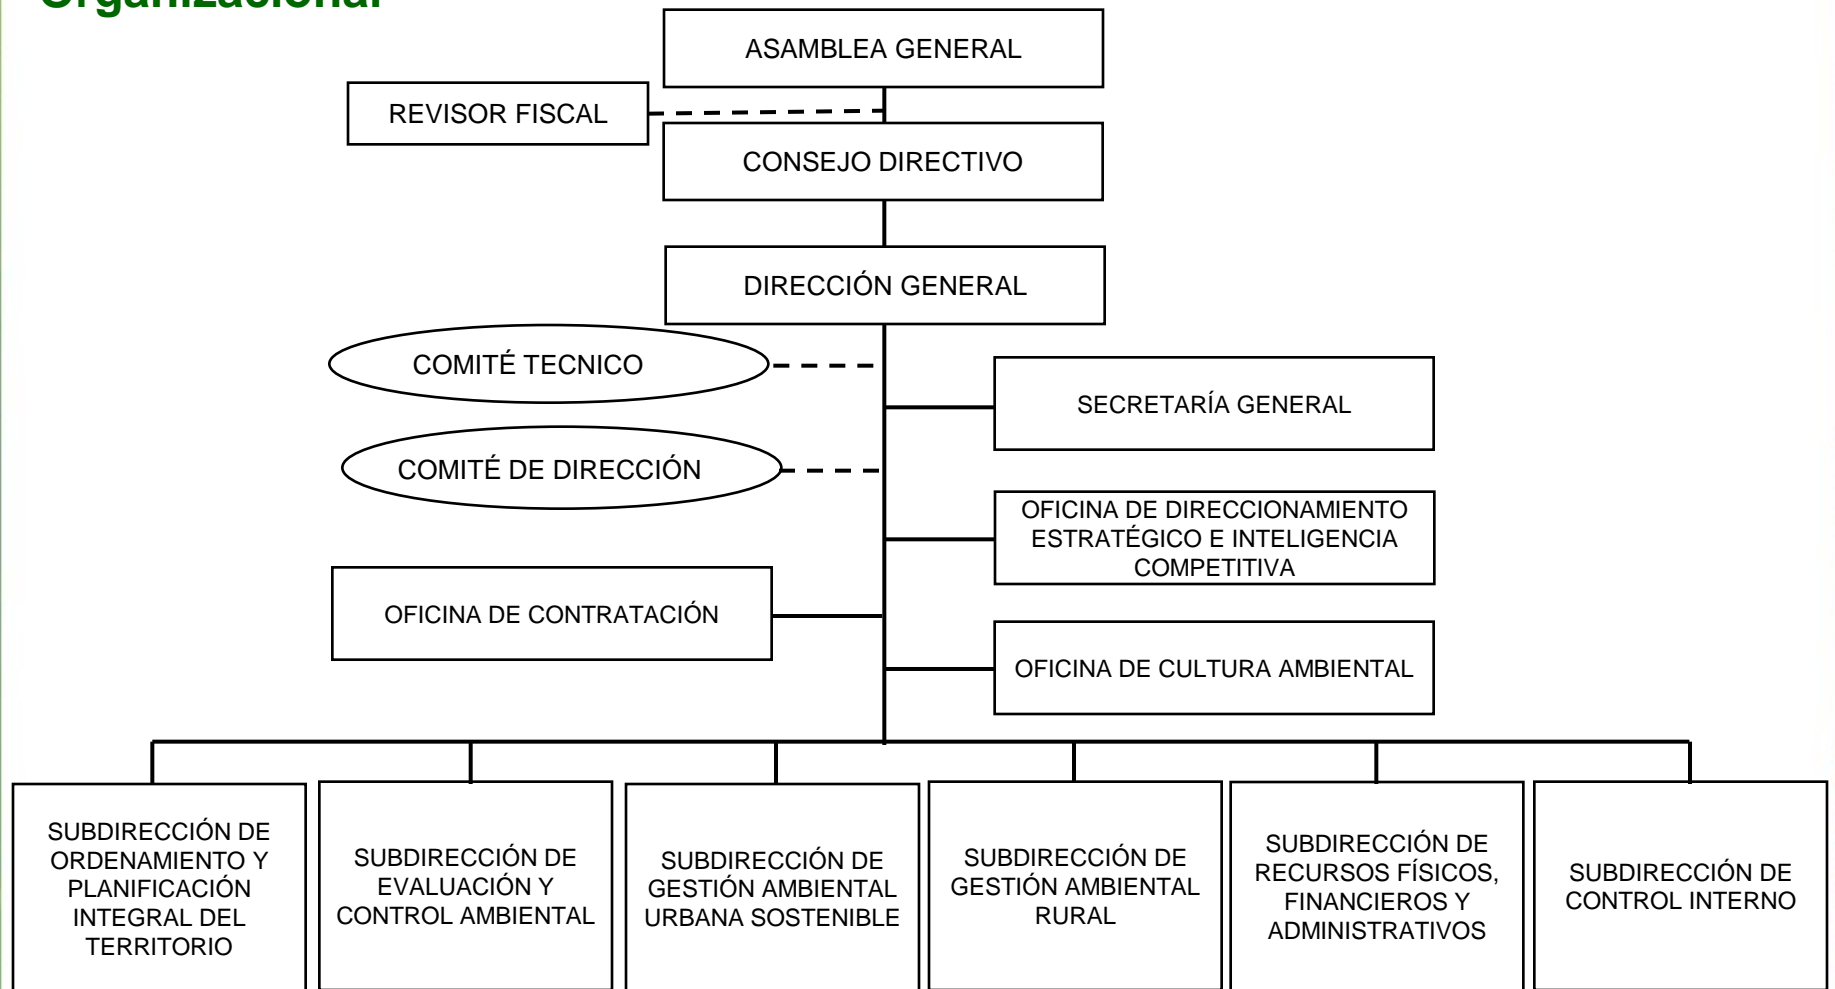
Organizacional

ASAMBLEA GENERAL

REVISOR FISCAL

CONSEJO DIRECTIVO

DIRECCIÓN GENERAL

COMITÉ TECNICO

SECRETARÍA GENERAL

COMITÉ DE DIRECCIÓN

OFICINA DE DIRECCIONAMIENTO ESTRATÉGICO E INTELIGENCIA COMPETITIVA

OFICINA DE CONTRATACIÓN

OFICINA DE CULTURA AMBIENTAL

SUBDIRECCIÓN DE ORDENAMIENTO Y PLANIFICACIÓN INTEGRAL DEL TERRITORIO

SUBDIRECCIÓN DE EVALUACIÓN Y CONTROL AMBIENTAL

SUBDIRECCIÓN DE GESTIÓN AMBIENTAL URBANA SOSTENIBLE

SUBDIRECCIÓN DE GESTIÓN AMBIENTAL RURAL

SUBDIRECCIÓN DE RECURSOS FÍSICOS, FINANCIEROS Y ADMINISTRATIVOS

SUBDIRECCIÓN DE CONTROL INTERNO